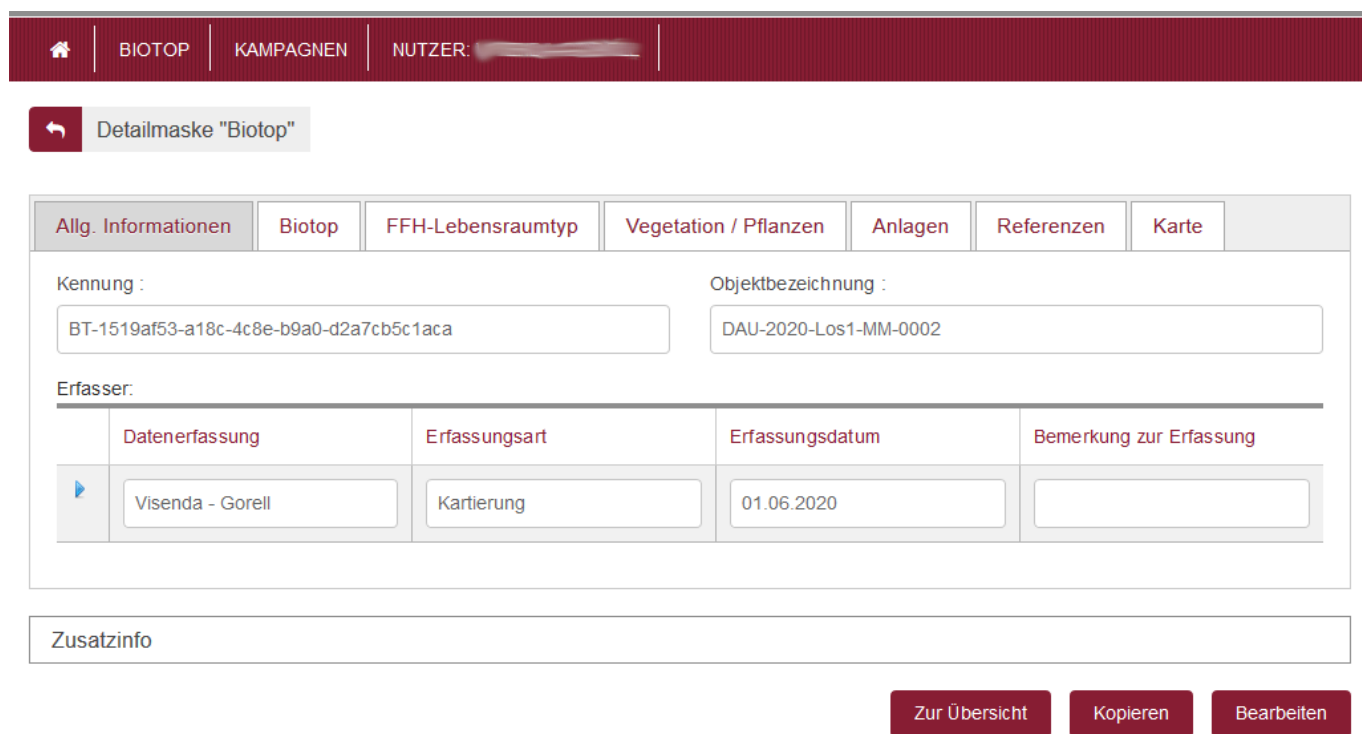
BIOTOP | KAMPAGNEN | NUTZER: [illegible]

Detailmaske "Biotop"

Allg. Informationen | Biotop | FFH-Lebensraumtyp | Vegetation / Pflanzen | Anlagen | Referenzen | Karte

Kennung :
BT-1519af53-a18c-4c8e-b9a0-d2a7cb5c1aca

Objektbezeichnung :
DAU-2020-Los1-MM-0002

Erfasser:

| | Datenerfassung | Erfassungsart | Erfassungsdatum | Bemerkung zur Erfassung |
|---|---|---|---|---|
| | Visenda - Gorell | Kartierung | 01.06.2020 | |

Zusatzinfo

Zur Übersicht | Kopieren | Bearbeiten